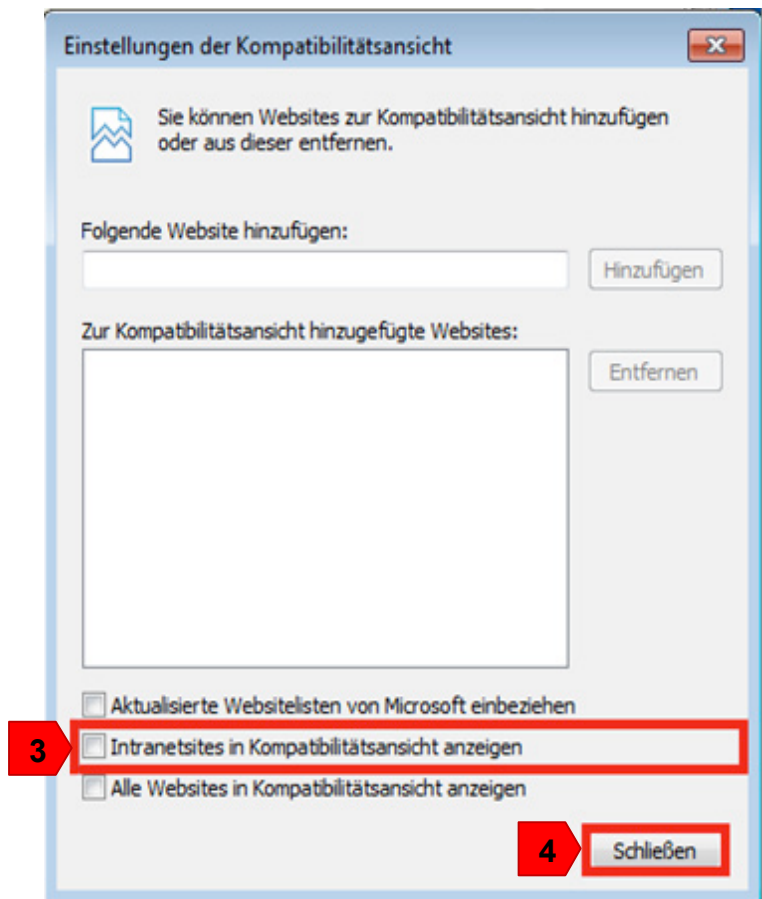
Einstellungen der Kompatibilitätsansicht

Sie können Websites zur Kompatibilitätsansicht hinzufügen oder aus dieser entfernen.

Folgende Website hinzufügen:

Hinzufügen

Zur Kompatibilitätsansicht hinzugefügte Websites:

Entfernen

Aktualisierte Websitelisten von Microsoft einbeziehen

3

Intranetsites in Kompatibilitätsansicht anzeigen

Alle Websites in Kompatibilitätsansicht anzeigen

4

Schließen